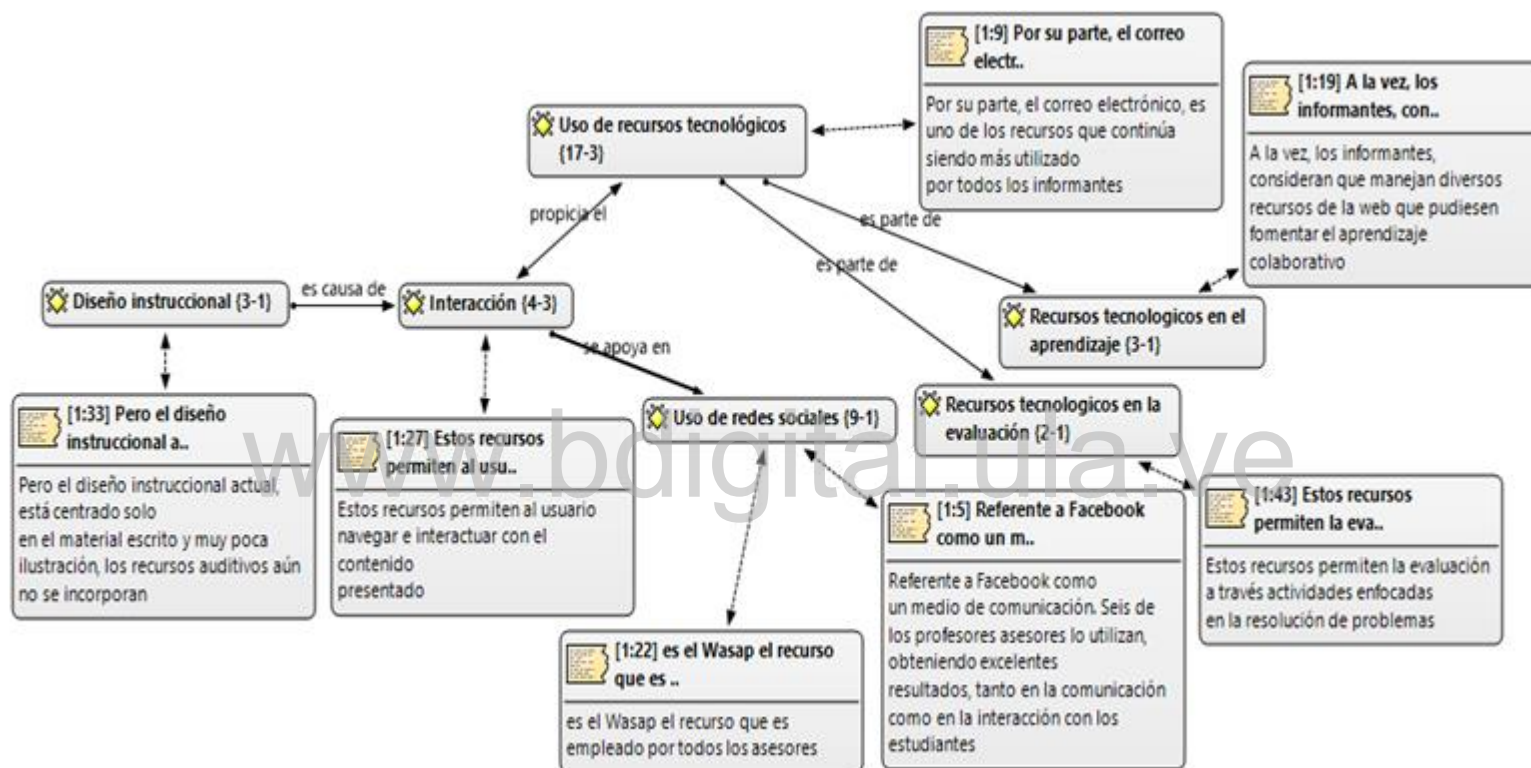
Uso de recursos tecnológicos {17-3}

[1:9] Por su parte, el correo electr..

Por su parte, el correo electrónico, es uno de los recursos que continúa siendo más utilizado por todos los informantes

[1:19] A la vez, los informantes, con..

A la vez, los informantes, consideran que manejan diversos recursos de la web que pudiesen fomentar el aprendizaje colaborativo

propicia el

es parte de

es parte de

Diseño instruccional {3-1}

es causa de

Interacción {4-3}

se apoya en

Recursos tecnologicos en el aprendizaje {3-1}

[1:33] Pero el diseño instruccional a..

Pero el diseño instruccional actual, está centrado solo en el material escrito y muy poca ilustración, los recursos auditivos aún no se incorporan

[1:27] Estos recursos permiten al usu..

Estos recursos permiten al usuario navegar e interactuar con el contenido presentado

Uso de redes sociales {9-1}

Recursos tecnologicos en la evaluación {2-1}

[1:5] Referente a Facebook como un m..

Referente a Facebook como un medio de comunicación. Seis de los profesores asesores lo utilizan, obteniendo excelentes resultados, tanto en la comunicación como en la interacción con los estudiantes

[1:43] Estos recursos permiten la eva..

Estos recursos permiten la evaluación a través actividades enfocadas en la resolución de problemas

[1:22] es el Wasap el recurso que es ..

es el Wasap el recurso que es empleado por todos los asesores

www.bdigital.ula.ve